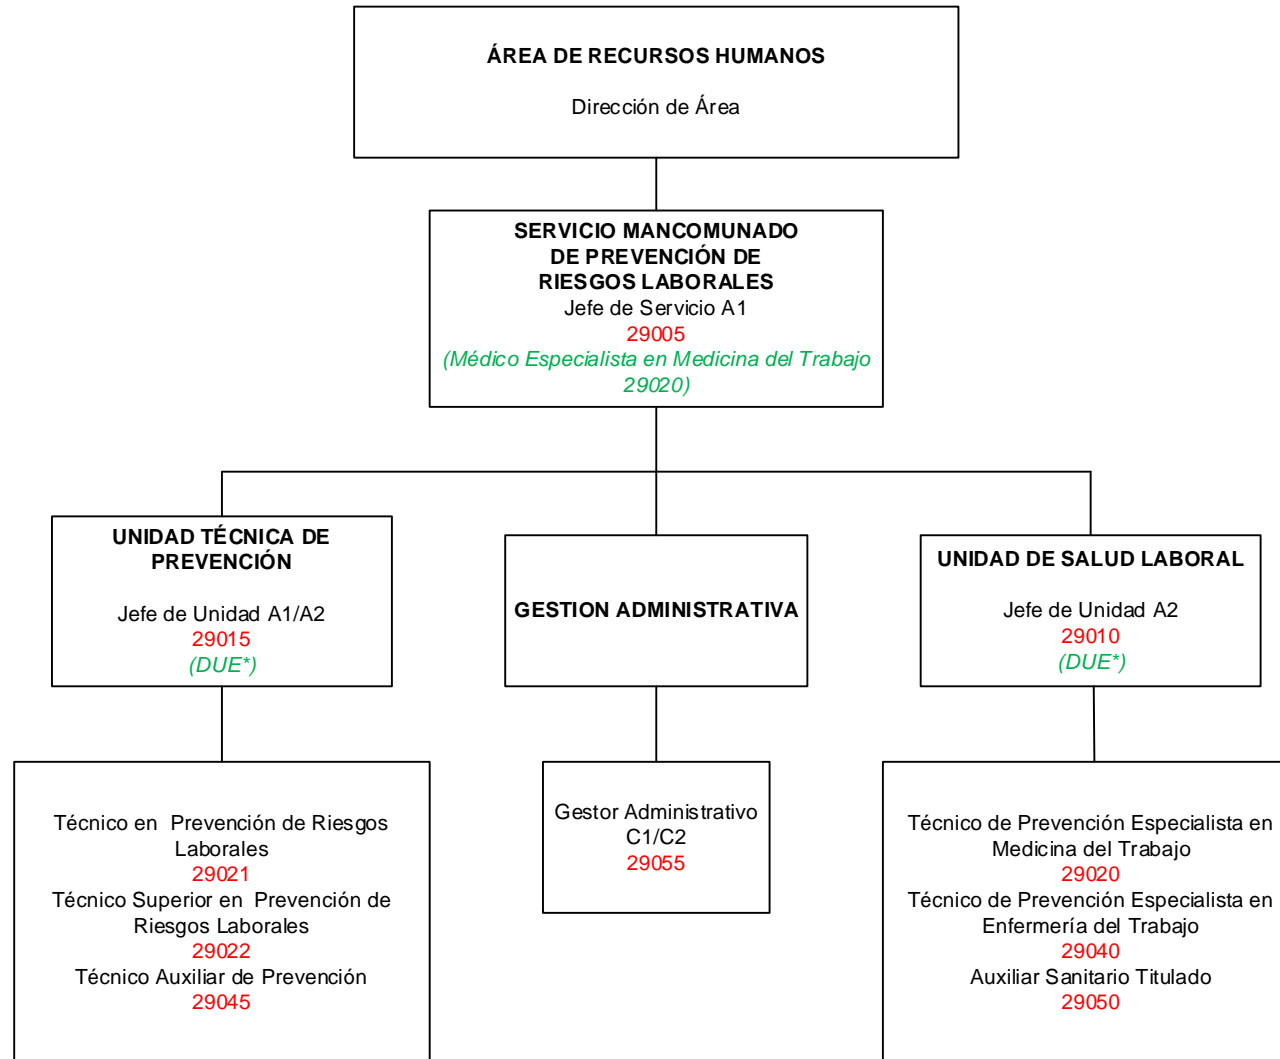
ÁREA DE RECURSOS HUMANOS

Dirección de Área

SERVICIO MANCOMUNADO DE PREVENCIÓN DE RIESGOS LABORALES
Jefe de Servicio A1
29005
(Médico Especialista en Medicina del Trabajo 29020)

UNIDAD TÉCNICA DE PREVENCIÓN

Jefe de Unidad A1/A2
29015
(DUE*)

GESTION ADMINISTRATIVA

UNIDAD DE SALUD LABORAL

Jefe de Unidad A2
29010
(DUE*)

Técnico en Prevención de Riesgos Laborales
29021
Técnico Superior en Prevención de Riesgos Laborales
29022
Técnico Auxiliar de Prevención
29045

Gestor Administrativo C1/C2
29055

Técnico de Prevención Especialista en Medicina del Trabajo
29020
Técnico de Prevención Especialista en Enfermería del Trabajo
29040
Auxiliar Sanitario Titulado
29050